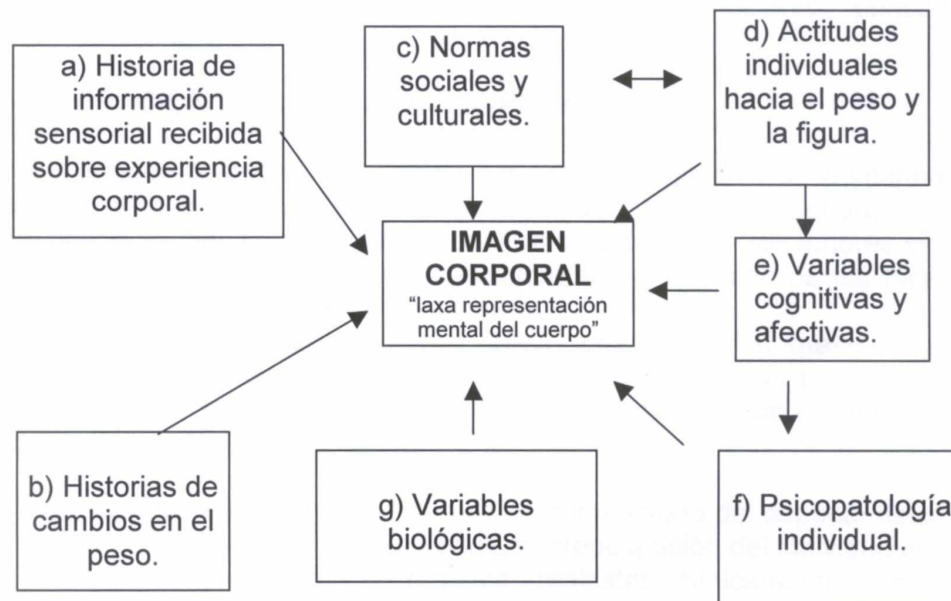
a) Historia de información sensorial recibida sobre experiencia corporal.

c) Normas sociales y culturales.

d) Actitudes individuales hacia el peso y la figura.

IMAGEN CORPORAL
"laxa representación mental del cuerpo"

e) Variables cognitivas y afectivas.

b) Historias de cambios en el peso.

g) Variables biológicas.

f) Psicopatología individual.